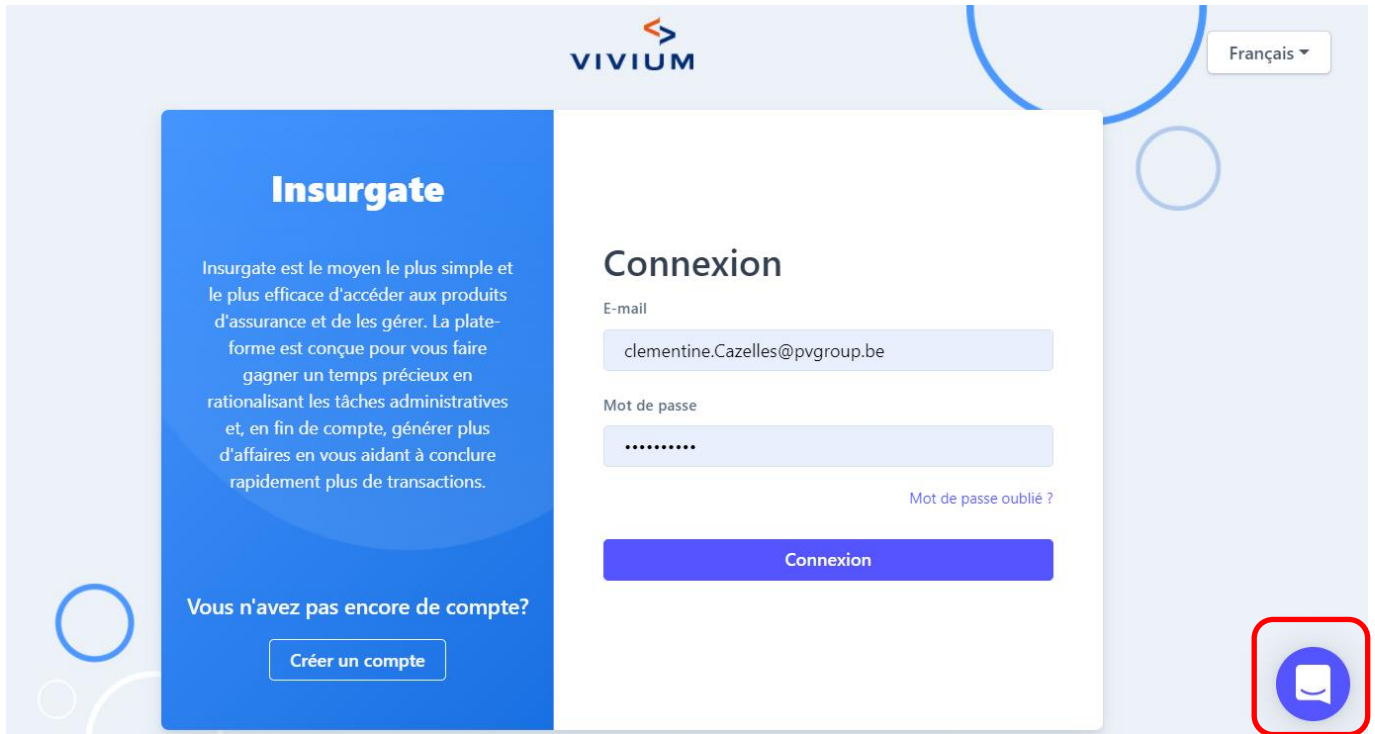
VIVIUM

Français

Insurgate

Insurgate est le moyen le plus simple et le plus efficace d'accéder aux produits d'assurance et de les gérer. La plate-forme est conçue pour vous faire gagner un temps précieux en rationalisant les tâches administratives et, en fin de compte, générer plus d'affaires en vous aidant à conclure rapidement plus de transactions.

Vous n'avez pas encore de compte?

Créer un compte

Connexion

E-mail

clementine.Cazelles@pvgroup.be

Mot de passe

••••••••••

Mot de passe oublié ?

Connexion